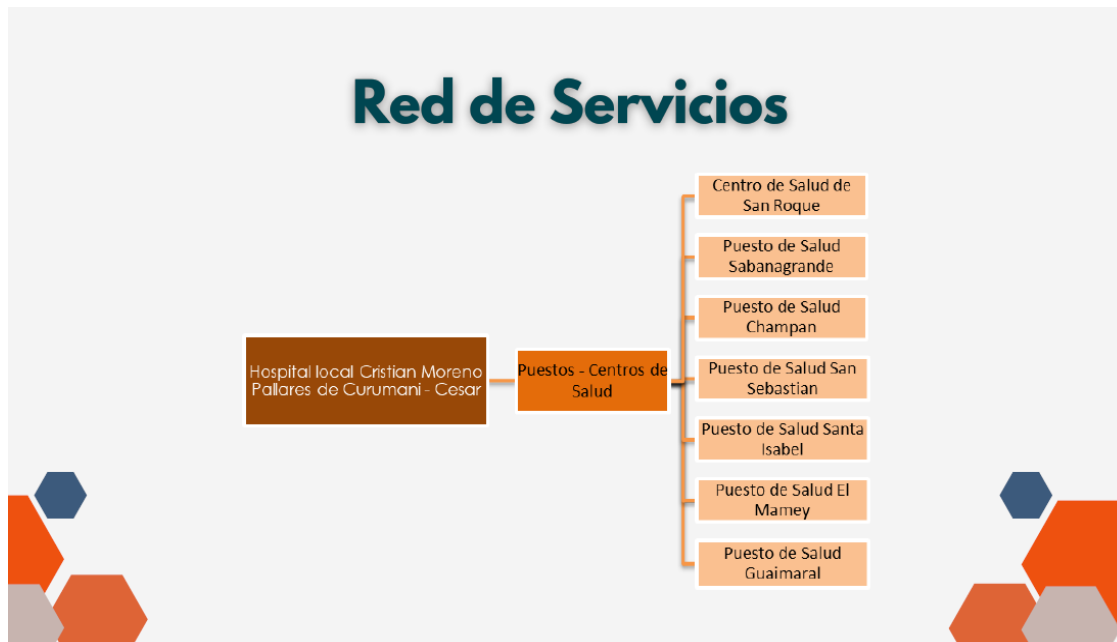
Red de Servicios

Hospital local Cristian Moreno Pallares de Curumani - Cesar

Puestos - Centros de Salud

Centro de Salud de San Roque

Puesto de Salud Sabanagrande

Puesto de Salud Champan

Puesto de Salud San Sebastian

Puesto de Salud Santa Isabel

Puesto de Salud El Mamey

Puesto de Salud Guaimaral